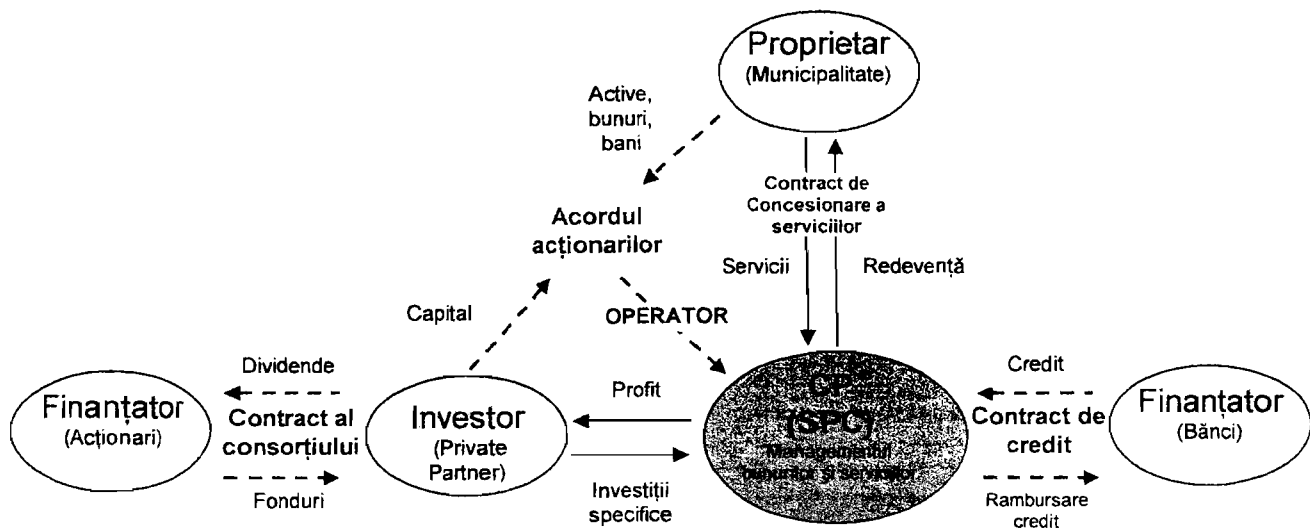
Proprietar
(Municipalitate)

Active, bunuri, bani

Acordul acționarilor

Contract de Concesionare a serviciilor

Servicii

Redevență

Capital

OPERATOR

Dividende

Finanțator
(Acționari)

Contract al consorțiului

Fonduri

Investor
(Private Partner)

Profit

Investiții specifice

CP
(SPC)
Managementul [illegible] și Serviciilor

Credit

Contract de credit

Rambursare credit

Finanțator
(Bănci)